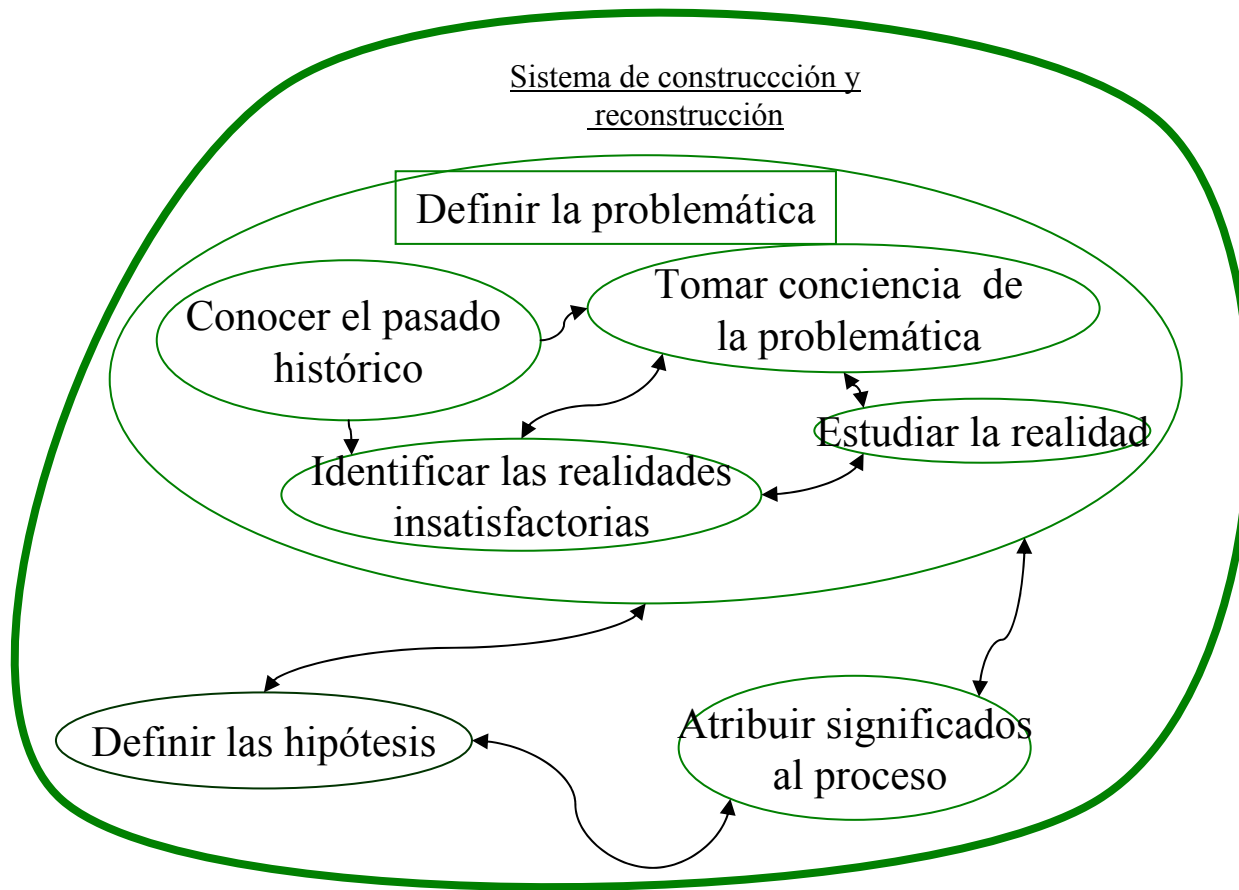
Sistema de construccción y reconstrucción

Definir la problemática

Conocer el pasado histórico

Tomar conciencia de la problemática

Estudiar la realidad

Identificar las realidades insatisfactorias

Definir las hipótesis

Atribuir significados al proceso